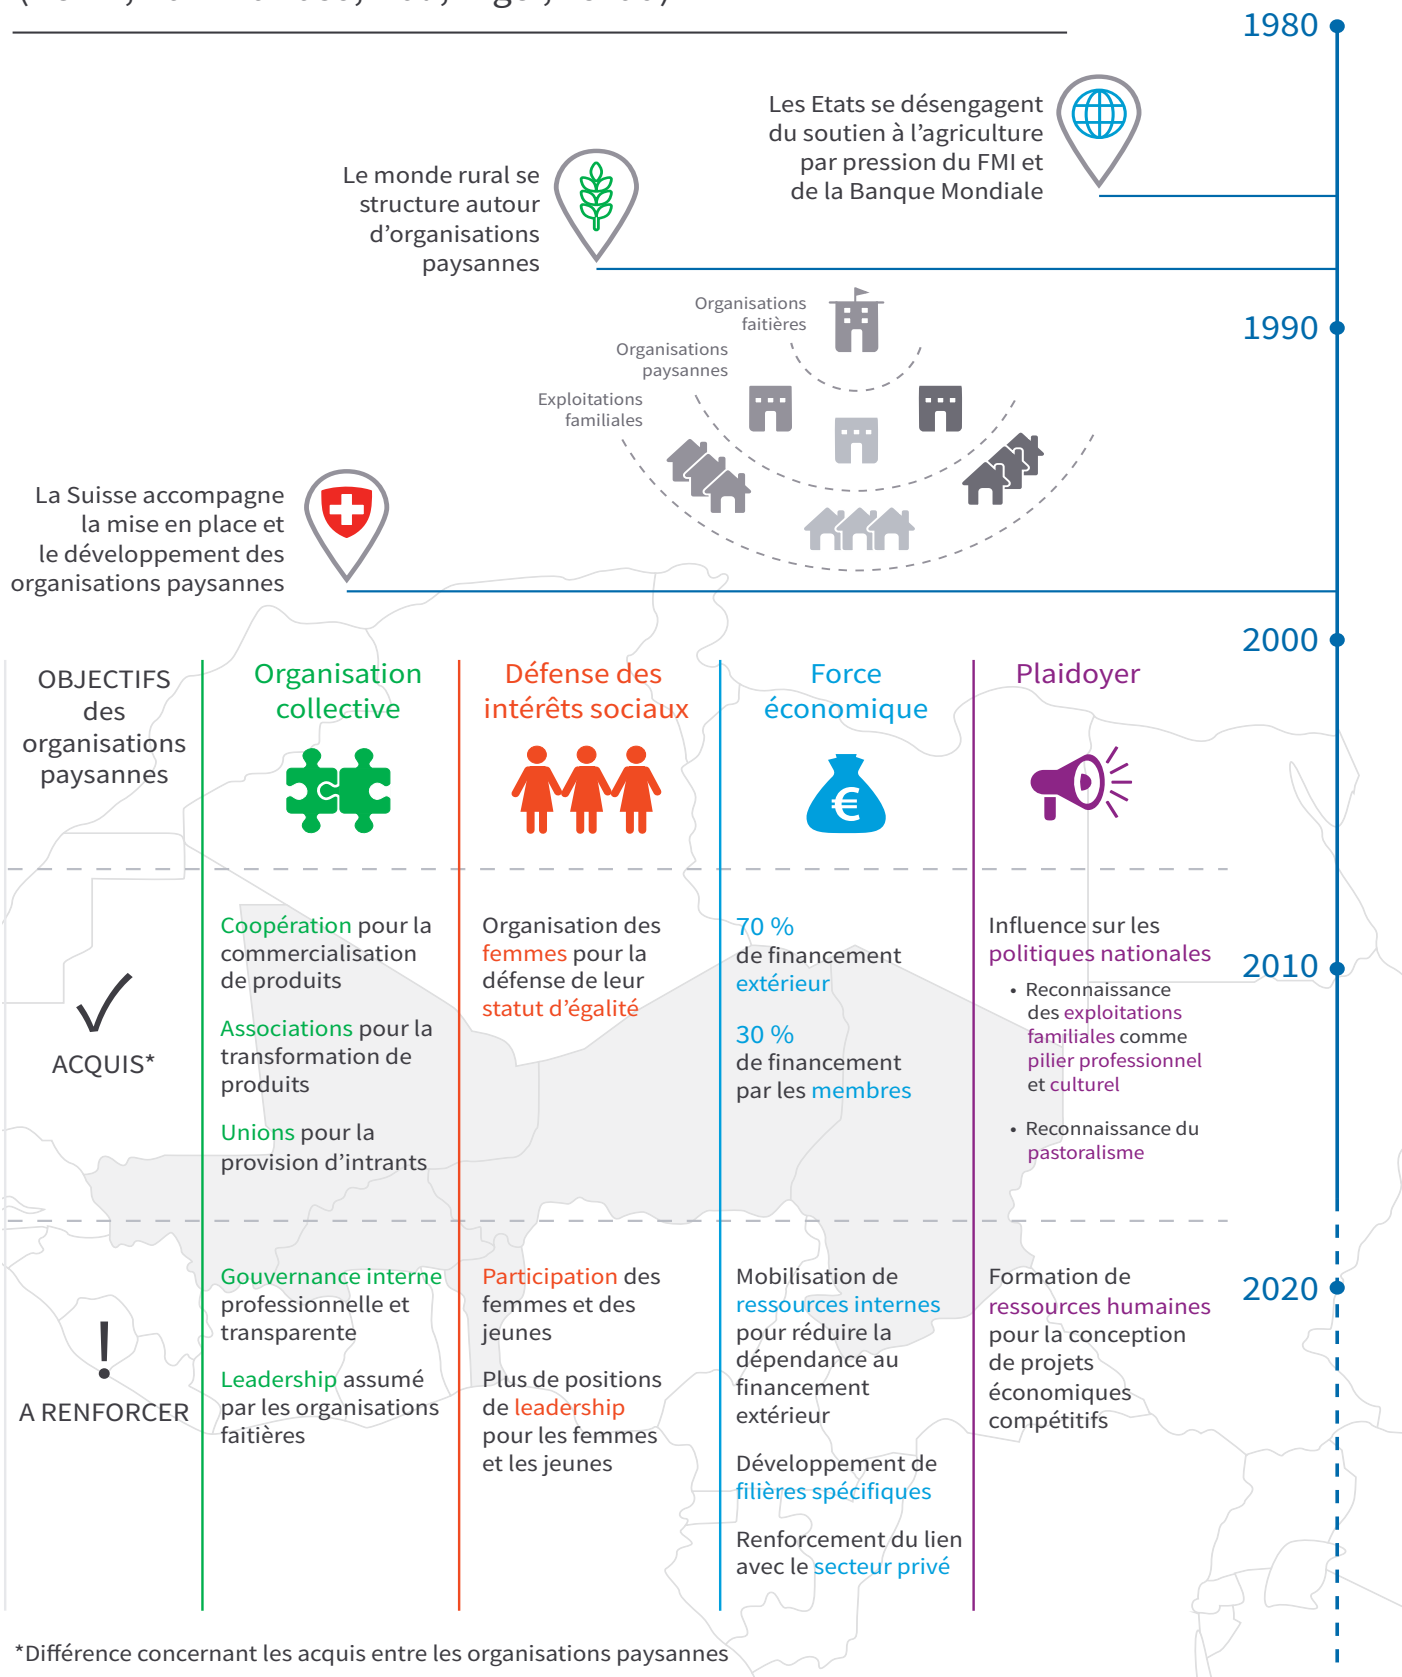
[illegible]

1980

Les Etats se désengagent du soutien à l'agriculture par pression du FMI et de la Banque Mondiale

Le monde rural se structure autour d'organisations paysannes

Organisations faitières

1990

Organisations paysannes

Exploitations familiales

La Suisse accompagne la mise en place et le développement des organisations paysannes

2000

OBJECTIFS des organisations paysannes

Organisation collective

Défense des intérêts sociaux

Force économique

Plaidoyer

€

ACQUIS*

Coopération pour la commercialisation de produits

Associations pour la transformation de produits

Unions pour la provision d'intrants

Organisation des femmes pour la défense de leur statut d'égalité

70 % de financement extérieur

30 % de financement par les membres

Influence sur les politiques nationales

• Reconnaissance des exploitations familiales comme pilier professionnel et culturel

• Reconnaissance du pastoralisme

2010

!

A RENFORCER

Gouvernance interne professionnelle et transparente

Leadership assumé par les organisations faitières

Participation des femmes et des jeunes

Plus de positions de leadership pour les femmes et les jeunes

Mobilisation de ressources internes pour réduire la dépendance au financement extérieur

Développement de filières spécifiques

Renforcement du lien avec le secteur privé

Formation de ressources humaines pour la conception de projets économiques compétitifs

2020

*Différence concernant les acquis entre les organisations paysannes